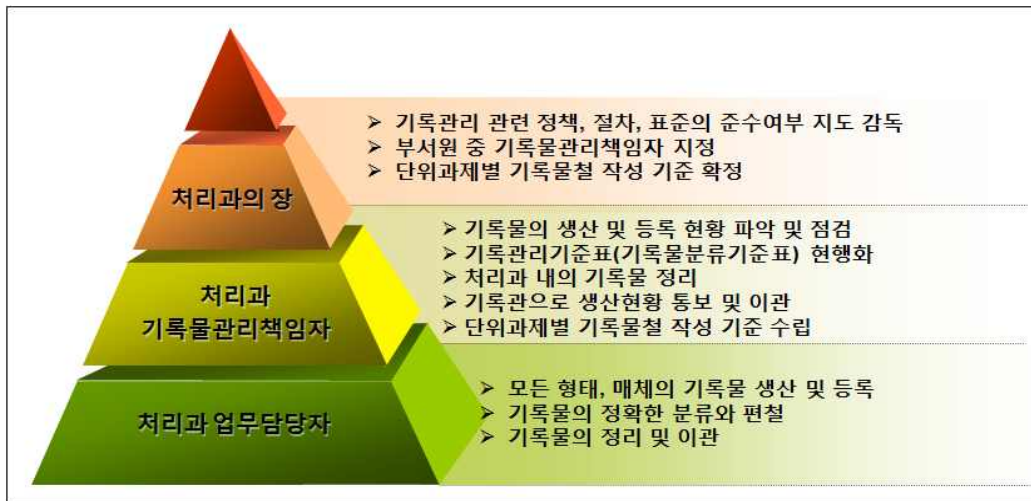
처리과의 장

➢ 기록관리 관련 정책, 절차, 표준의 준수여부 지도 감독
➢ 부서원 중 기록물관리책임자 지정
➢ 단위과제별 기록물철 작성 기준 확정

처리과 기록물관리책임자

➢ 기록물의 생산 및 등록 현황 파악 및 점검
➢ 기록관리기준표(기록물분류기준표) 현행화
➢ 처리과 내의 기록물 정리
➢ 기록관으로 생산현황 통보 및 이관
➢ 단위과제별 기록물철 작성 기준 수립

처리과 업무담당자

➢ 모든 형태, 매체의 기록물 생산 및 등록
➢ 기록물의 정확한 분류와 편철
➢ 기록물의 정리 및 이관